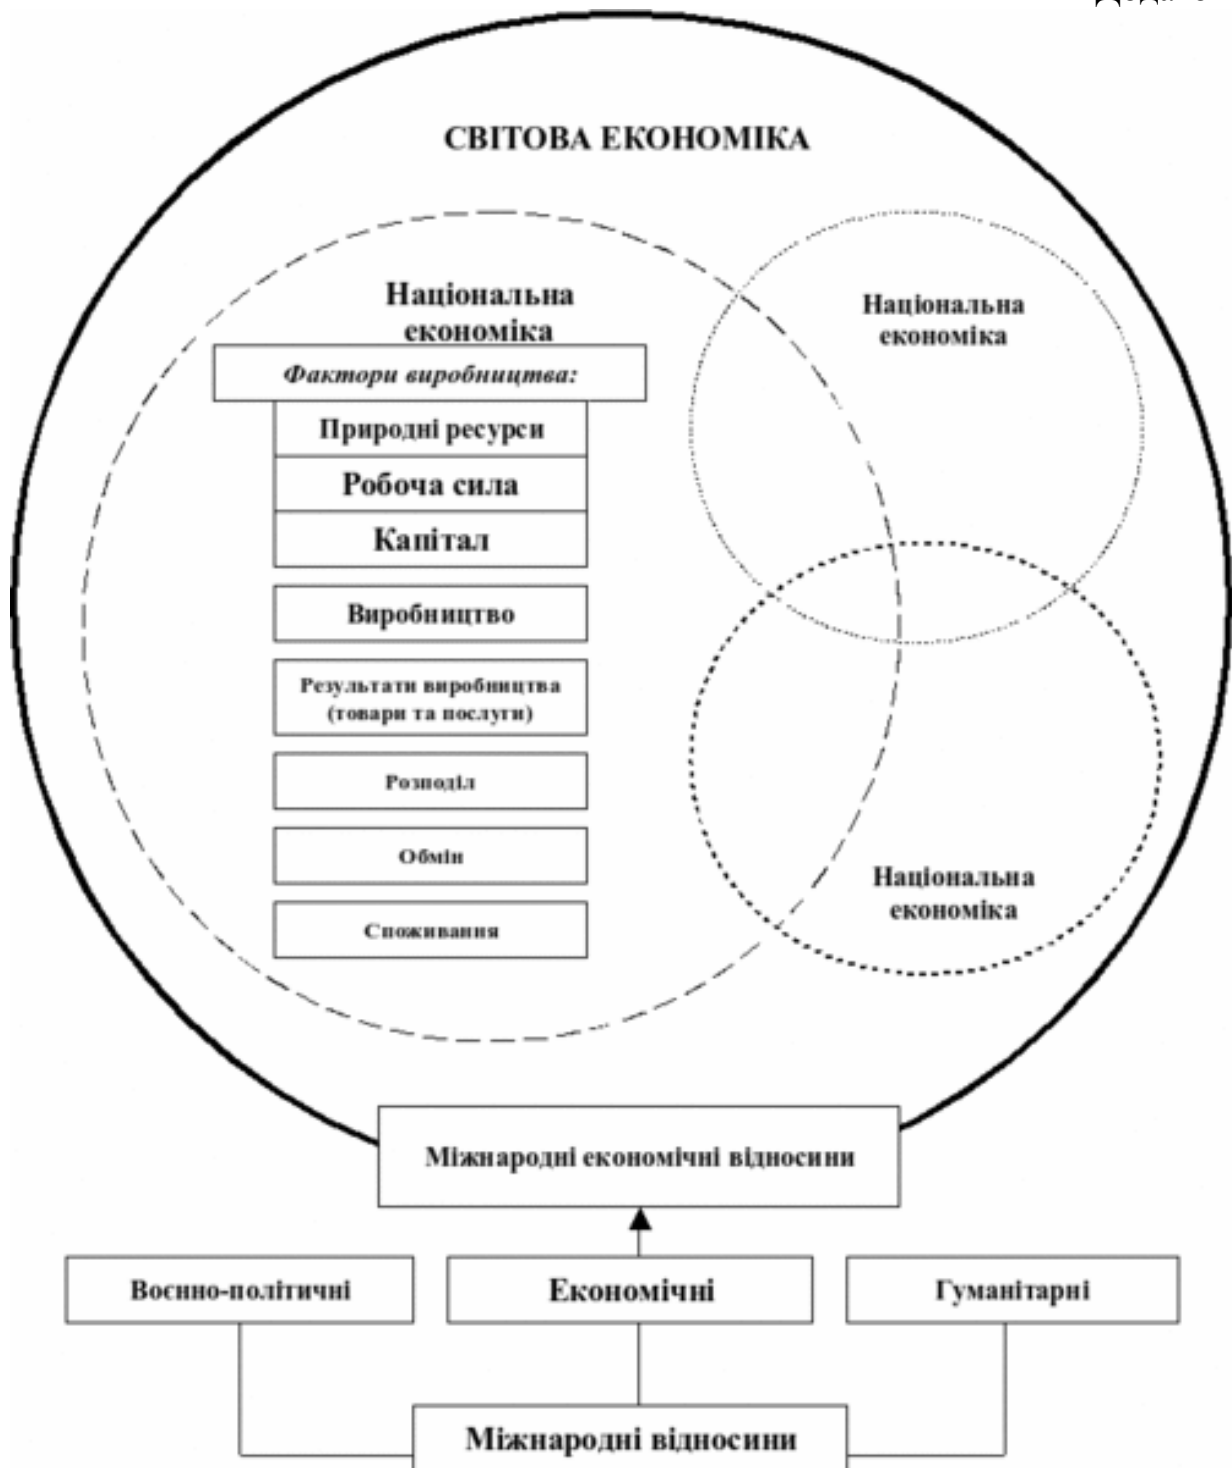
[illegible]

СВІТОВА ЕКОНОМІКА

Національна економіка

Фактори виробництва:

Природні ресурси

Робоча сила

Капітал

Виробництво

Результати виробництва (товари та послуги)

Розподіл

Обмін

Споживання

Національна економіка

Національна економіка

Міжнародні економічні відносини

Воєнно-політичні

Економічні

Гуманітарні

Міжнародні відносини